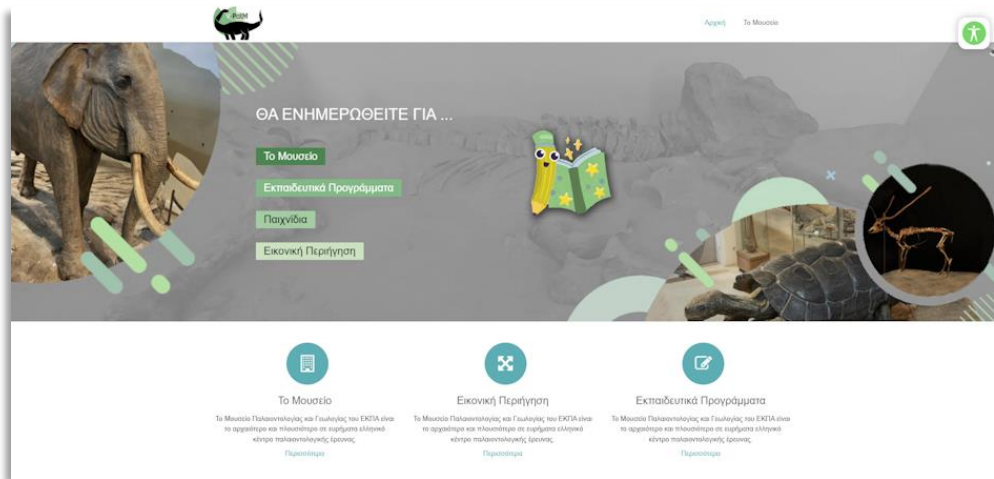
PGM

Αρχική Το Μουσείο

ΘΑ ΕΝΗΜΕΡΩΘΕΙΤΕ ΓΙΑ ...

Το Μουσείο

Εκπαιδευτικά Προγράμματα

Παιχνίδια

Εικονική Περιήγηση

Το Μουσείο

Το Μουσείο Παλαιοντολογίας και Γεωλογίας του ΕΚΠΑ είναι το αρχαιότερο και πλουσιότερο σε ευρήματα ελληνικό κέντρο παλαιοντολογικής έρευνας.

Περισσότερα

Εικονική Περιήγηση

Το Μουσείο Παλαιοντολογίας και Γεωλογίας του ΕΚΠΑ είναι το αρχαιότερο και πλουσιότερο σε ευρήματα ελληνικό κέντρο παλαιοντολογικής έρευνας.

Περισσότερα

Εκπαιδευτικά Προγράμματα

Το Μουσείο Παλαιοντολογίας και Γεωλογίας του ΕΚΠΑ είναι το αρχαιότερο και πλουσιότερο σε ευρήματα ελληνικό κέντρο παλαιοντολογικής έρευνας.

Περισσότερα